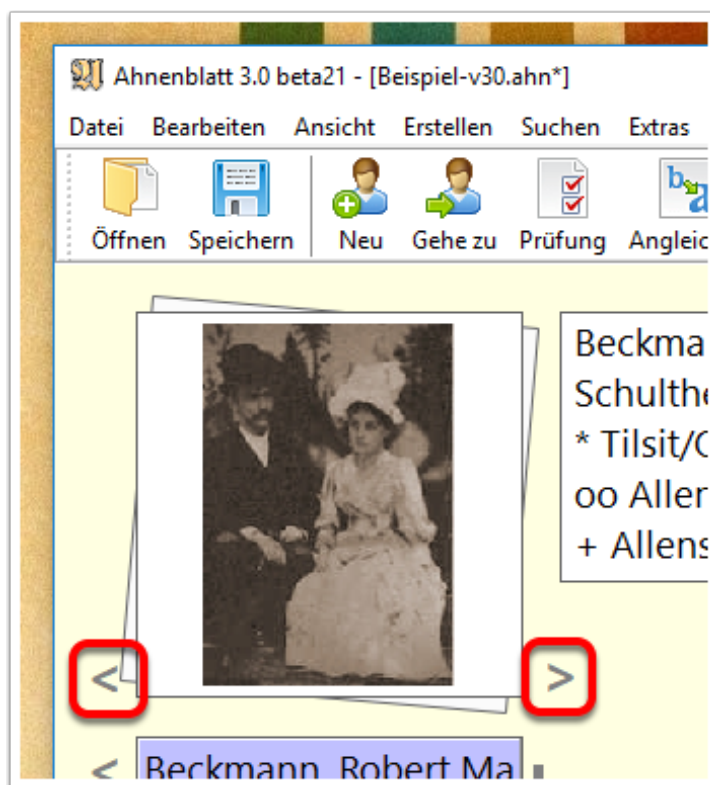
Ahnenblatt 3.0 beta21 - [Beispiel-v30.ahn*]

Datei Bearbeiten Ansicht Erstellen Suchen Extras

Öffnen Speichern Neu Gehe zu Prüfung Angleic

Beckma
Schulthe
* Tilsit/C
oo Aller
+ Allens

<

>

<

Beckmann, Robert Ma